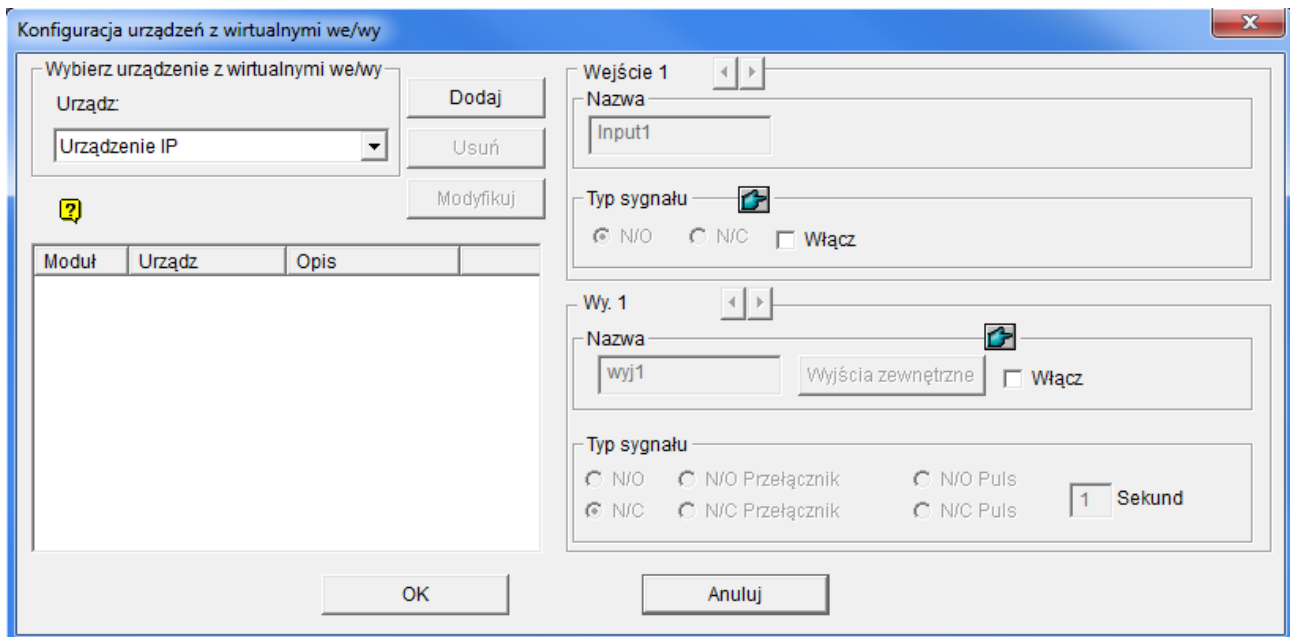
Konfiguracja urządzeń z wirtualnymi we/wy

Wybierz urządzenie z wirtualnymi we/wy
Urządz:
Urządzenie IP

Dodaj
Usuń
Modyfikuj

| Moduł | Urządz | Opis | |
|---|---|---|---|

Wejście 1
Nazwa
Input1
Typ sygnału
N/O N/C Włącz

Wy. 1
Nazwa
wyj1
Wyjścia zewnętrzne
Włącz

Typ sygnału
N/O N/O Przełącznik N/O Puls
N/C N/C Przełącznik N/C Puls
1 Sekund

OK
Anuluj